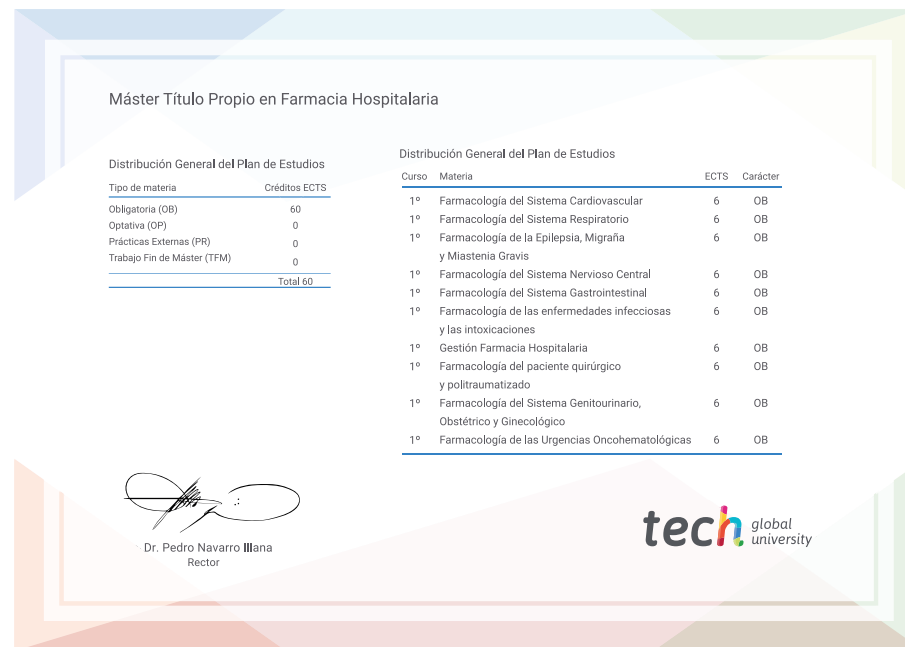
Máster Título Propio en Farmacia Hospitalaria

Distribución General del Plan de Estudios

| Tipo de materia | Créditos ECTS |
|---|---|
| Obligatoria (OB) | 60 |
| Optativa (OP) | 0 |
| Prácticas Externas (PR) | 0 |
| Trabajo Fin de Máster (TFM) | 0 |
| | Total 60 |

Distribución General del Plan de Estudios

| Curso | Materia | ECTS | Carácter |
|---|---|---|---|
| 1º | Farmacología del Sistema Cardiovascular | 6 | OB |
| 1º | Farmacología del Sistema Respiratorio | 6 | OB |
| 1º | Farmacología de la Epilepsia, Migraña y Miastenia Gravis | 6 | OB |
| 1º | Farmacología del Sistema Nervioso Central | 6 | OB |
| 1º | Farmacología del Sistema Gastrointestinal | 6 | OB |
| 1º | Farmacología de las enfermedades infecciosas y las intoxicaciones | 6 | OB |
| 1º | Gestión Farmacia Hospitalaria | 6 | OB |
| 1º | Farmacología del paciente quirúrgico y politraumatizado | 6 | OB |
| 1º | Farmacología del Sistema Genitourinario, Obstétrico y Ginecológico | 6 | OB |
| 1º | Farmacología de las Urgencias Oncohematológicas | 6 | OB |

Dr. Pedro Navarro Illana
Rector

tech global university